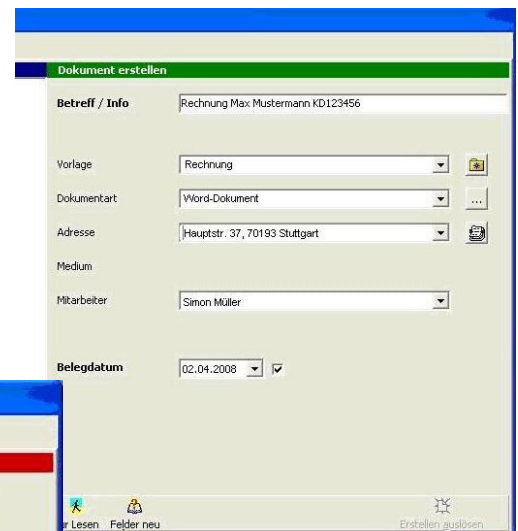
Dokument erstellen

Betreff / Info
Rechnung Max Mustermann KD123456

Vorlage
Rechnung

Dokumentart
Word-Dokument
...

Adresse
Hauptstr. 37, 70193 Stuttgart

Medium

Mitarbeiter
Simon Müller

Belegdatum
02.04.2008

r Lesen Felder neu

Erstellen auslösen